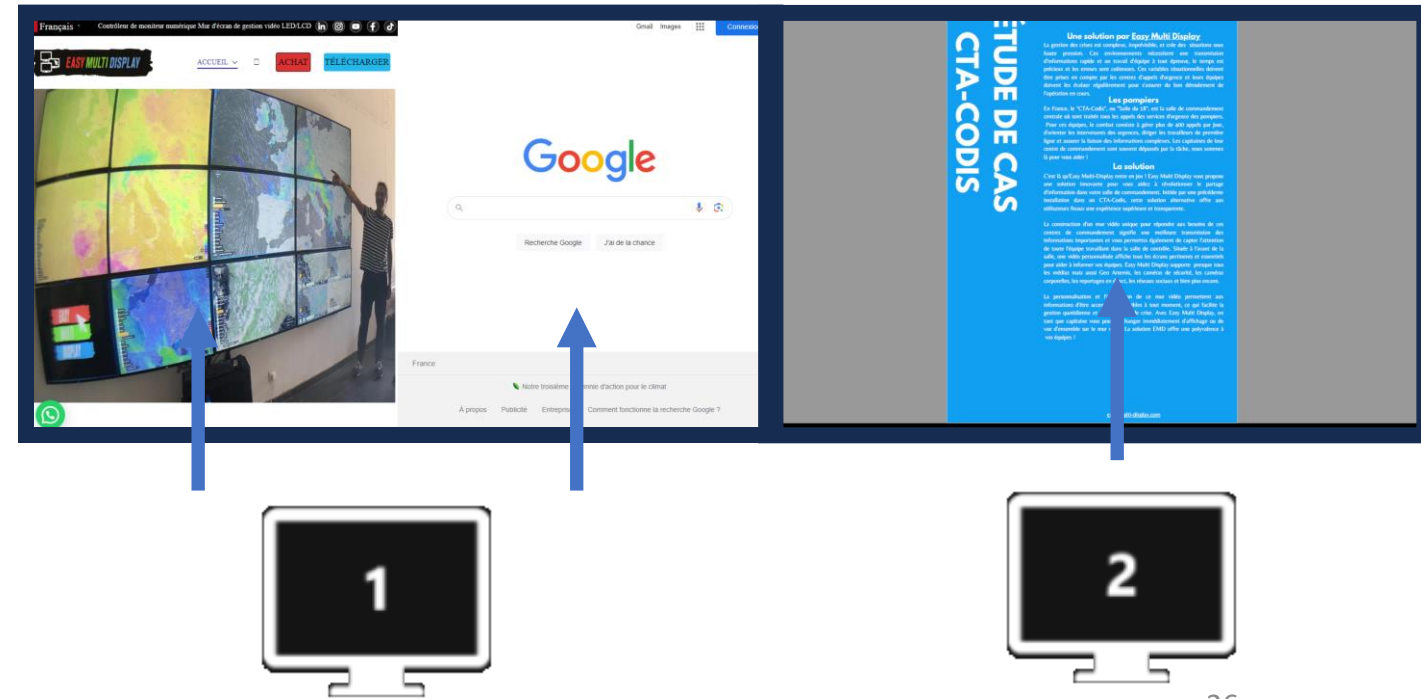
Français Contrôleur de moniteur numérique Mur d'écran de gestion vidéo LED/LCD

EASY MULTI DISPLAY ACCUEIL ACHAT TÉLÉCHARGER

Gmail Images Connexion

Google

Recherche Google J'ai de la chance

France

Notre troisième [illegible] d'action pour le climat

À propos Publicité Entreprise Comment fonctionne la recherche Google ?

ÉTUDE DE CAS CTA-CODIS

Une solution par Easy Multi Display

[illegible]

Les pompiers

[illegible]

La solution

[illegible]

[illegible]

1

2

26